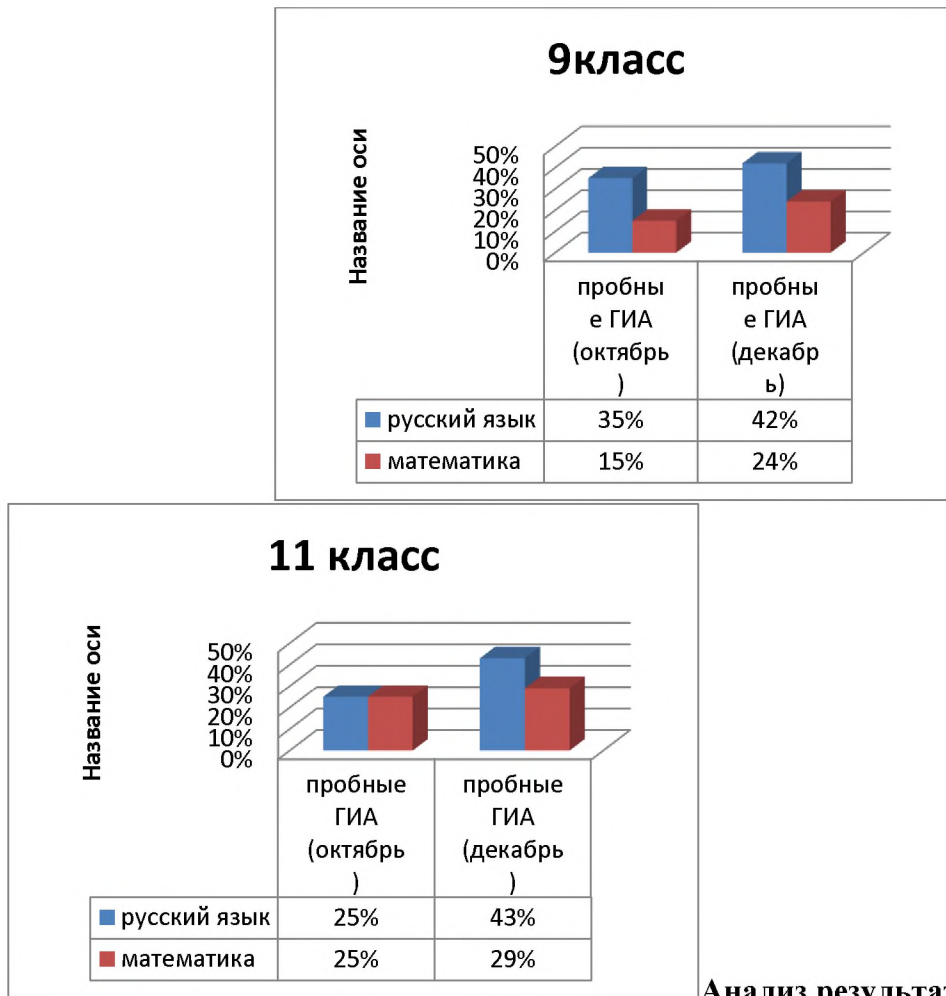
9класс

Название оси

50%
40%
30%
20%
10%
0%

| | пробные ГИА (октябрь) | пробные ГИА (декабрь) |
|---|---|---|
| русский язык | 35% | 42% |
| математика | 15% | 24% |

11 класс

Название оси

50%
40%
30%
20%
10%
0%

| | пробные ГИА (октябрь) | пробные ГИА (декабрь) |
|---|---|---|
| русский язык | 25% | 43% |
| математика | 25% | 29% |

Анализ результа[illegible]